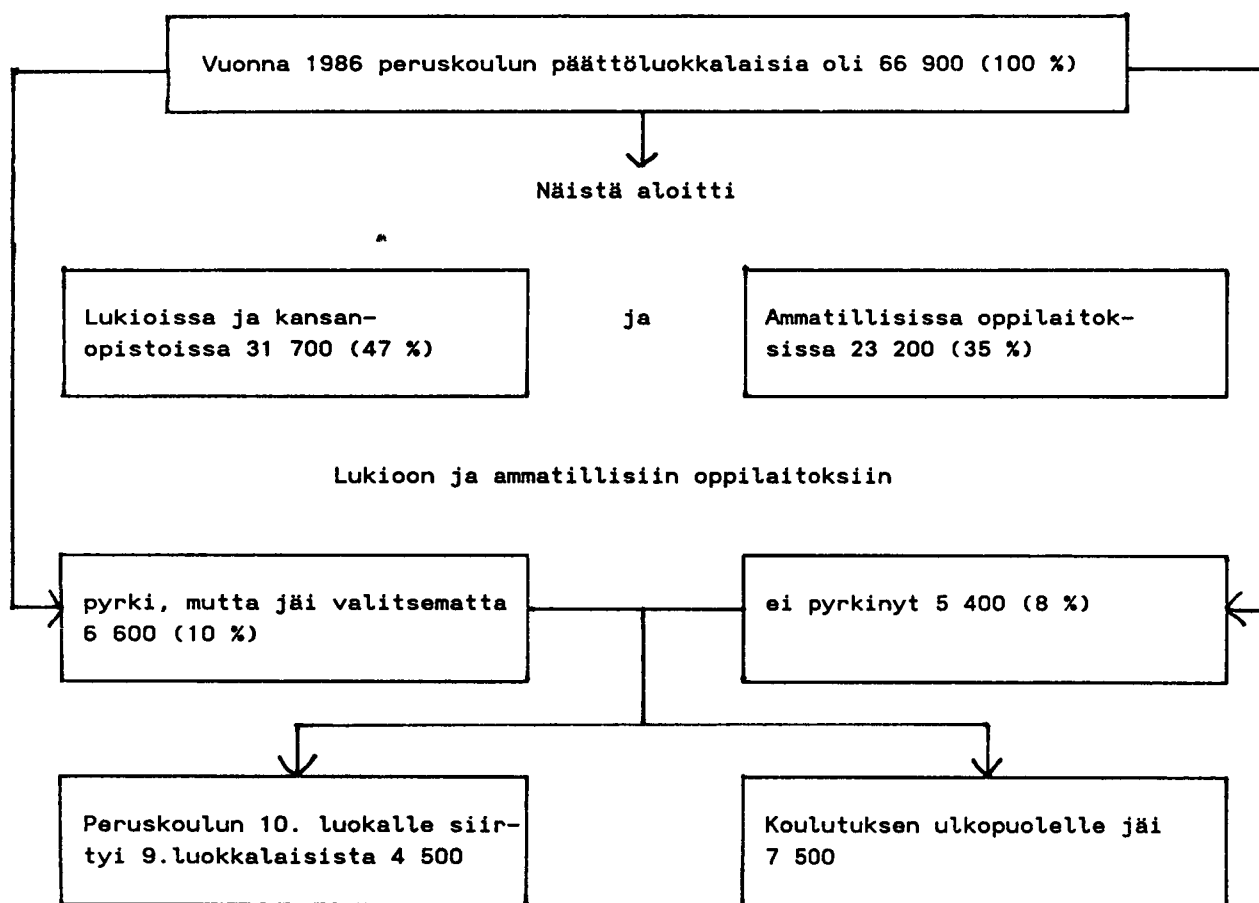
Vuonna 1986 peruskoulun päättöluokkalaisia oli 66 900 (100 %)

Näistä aloitti

Lukioissa ja kansanopistoissa 31 700 (47 %)

ja

Ammatillisissa oppilaitoksissa 23 200 (35 %)

Lukioon ja ammatillisiin oppilaitoksiin

pyrki, mutta jäi valitsematta 6 600 (10 %)

ei pyrkinyt 5 400 (8 %)

Peruskoulun 10. luokalle siirtyi 9.luokkalaisista 4 500

Koulutuksen ulkopuolelle jäi 7 500